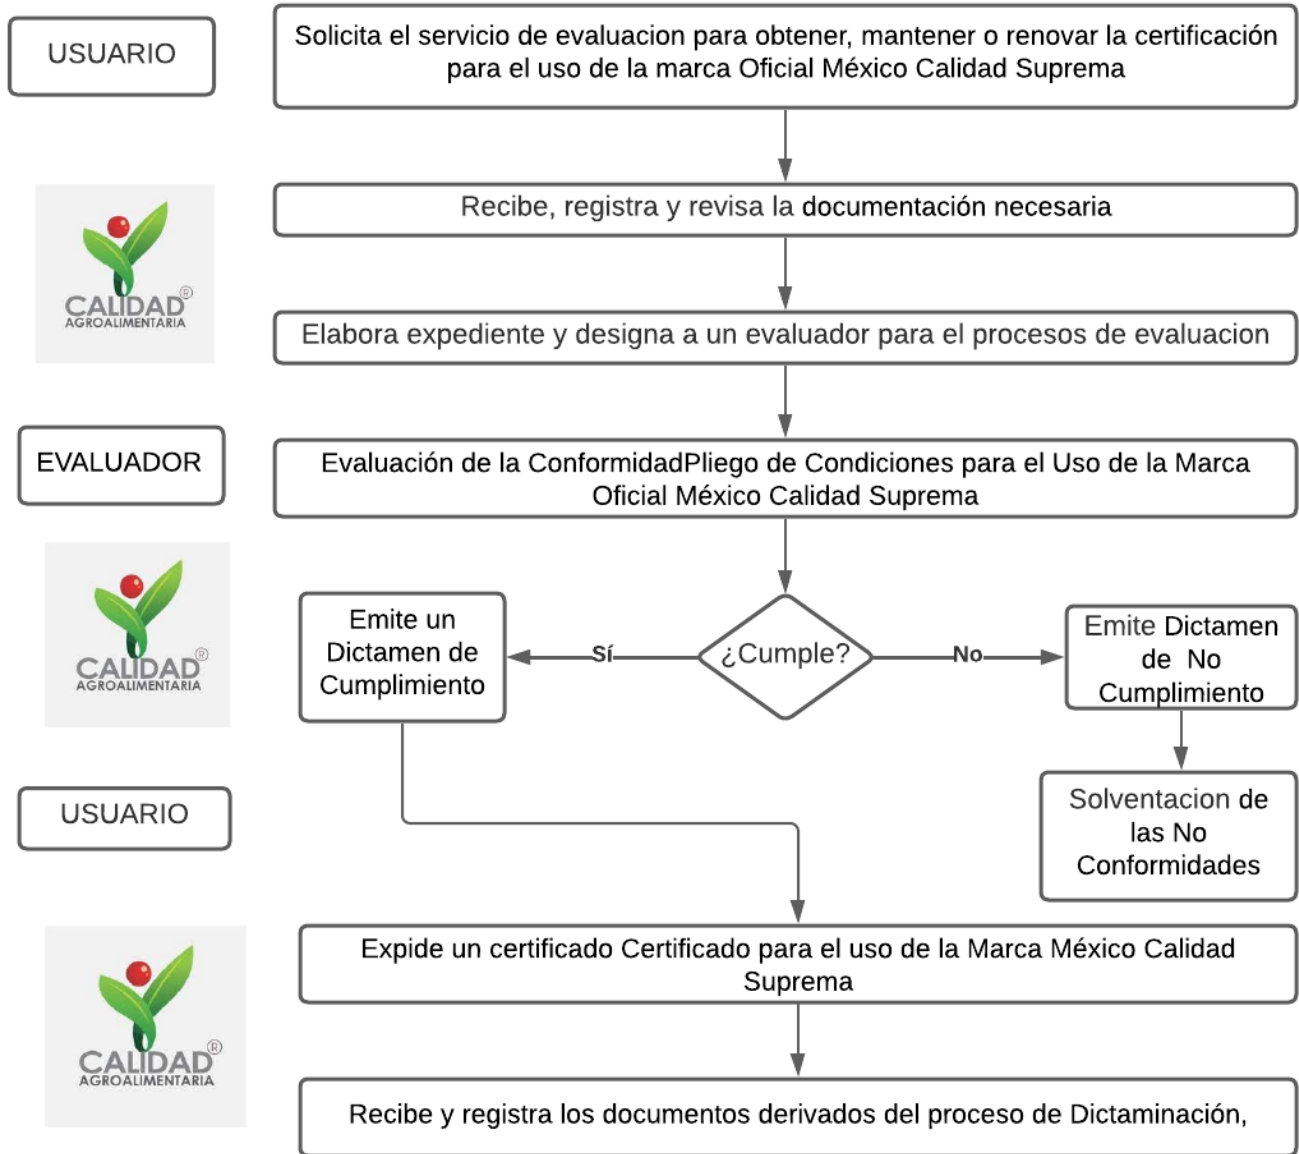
USUARIO

Solicita el servicio de evaluacion para obtener, mantener o renovar la certificación para el uso de la marca Oficial México Calidad Suprema

CALIDAD® AGROALIMENTARIA

Recibe, registra y revisa la documentación necesaria

Elabora expediente y designa a un evaluador para el procesos de evaluacion

EVALUADOR

Evaluación de la ConformidadPliego de Condiciones para el Uso de la Marca Oficial México Calidad Suprema

CALIDAD® AGROALIMENTARIA

Emite un Dictamen de Cumplimiento

Sí

¿Cumple?

No

Emite Dictamen de No Cumplimiento

USUARIO

Solventacion de las No Conformidades

CALIDAD® AGROALIMENTARIA

Expide un certificado Certificado para el uso de la Marca México Calidad Suprema

Recibe y registra los documentos derivados del proceso de Dictaminación,